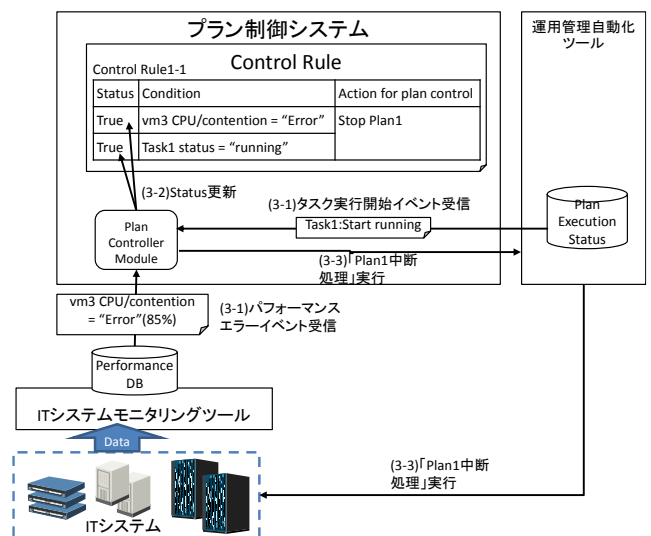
プラン制御システム

Control Rule

Control Rule1-1

| Status | Condition | Action for plan control |
|---|---|---|
| True | vm3 CPU/contention = “Error” | Stop Plan1 |
| True | Task1 status = “running” | |

運用管理自動化ツール

(3-2)Status更新

(3-1)タスク実行開始イベント受信

Task1:Start running

Plan Controller Module

Plan Execution Status

(3-3)「Plan1中断処理」実行

vm3 CPU/contention = “Error”(85%)

(3-1)パフォーマンスエラーイベント受信

Performance DB

ITシステムモニタリングツール

Data

(3-3)「Plan1中断処理」実行

ITシステム